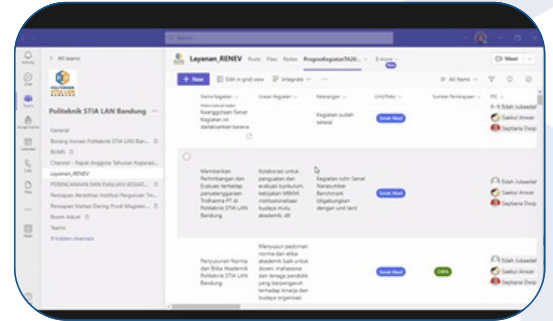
Search

< All teams

Politeknik STIA LAN Bandung

General
Bidang Inovasi Politeknik STIA LAN Ban...
BUMS
Channel - Rapat Anggota Tahunan Koperasi...
Layanan_RENEV
PERENCANAAN DAN EVALUASI KEGIAT...
Persiapan Akreditasi Institusi Perguruan Tin...
Persiapan Visitasi Daring Prodi Magister...
Room Adum
Teams
9 hidden channels

Layanan_RENEV Posts Files Notes ProgramKegiatanTA20... 8 more

+ New Edit in grid view Integrate

All items

Meet

Nama Kegiatan | Uraian Kegiatan | Keterangan | Unit/Pokja | Sumber Pembiayaan | PIC

Keanggotaan Senat Kegiatan ini dilaksanakan karena | | Kegiatan sudah selesai | Senat Akad | | Edah Jubaedah, Saeful Anwar, Septiana Dwiputri

Memberikan Pertimbangan dan Evaluasi terhadap penyelenggaraan Tridharma PT di Politeknik STIA LAN Bandung | Kolaborasi untuk penguatan dan evaluasi kurikulum, kebijakan MBKM, institusionalisasi budaya mutu akademik, dll | Kegiatan rutin Senat Narasumber Benchmark (dijadwalkan dengan unit lain) | Senat Akad | | Edah Jubaedah, Saeful Anwar, Septiana Dwiputri

Penyusunan Norma dan Etika Akademik Politeknik STIA LAN Bandung | Menyusun pedoman norma dan etika akademik baik untuk dosen, mahasiswa dan tenaga pendidik yang berpengaruh terhadap kinerja dan budaya organisasi | | Senat Akad | DIPA | Edah Jubaedah, Saeful Anwar, Septiana Dwiputri